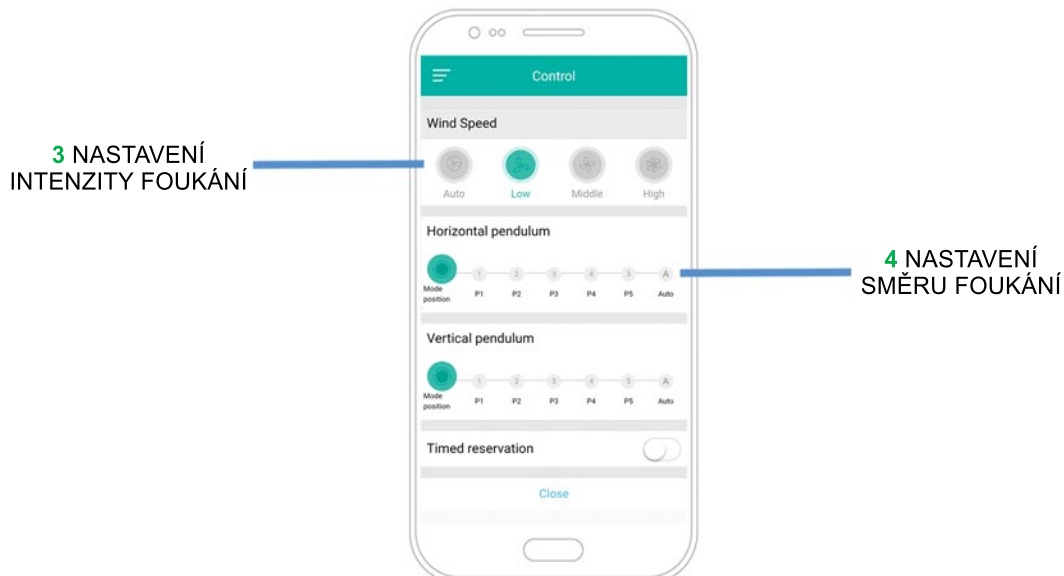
3 NASTAVENÍ INTENZITY FOUKÁNÍ

Control

Wind Speed

Auto Low Middle High

Horizontal pendulum

1 2 3 4 5 A

Mode position P1 P2 P3 P4 P5 Auto

Vertical pendulum

1 2 3 4 5 A

Mode position P1 P2 P3 P4 P5 Auto

Timed reservation

Close

4 NASTAVENÍ SMĚRU FOUKÁNÍ